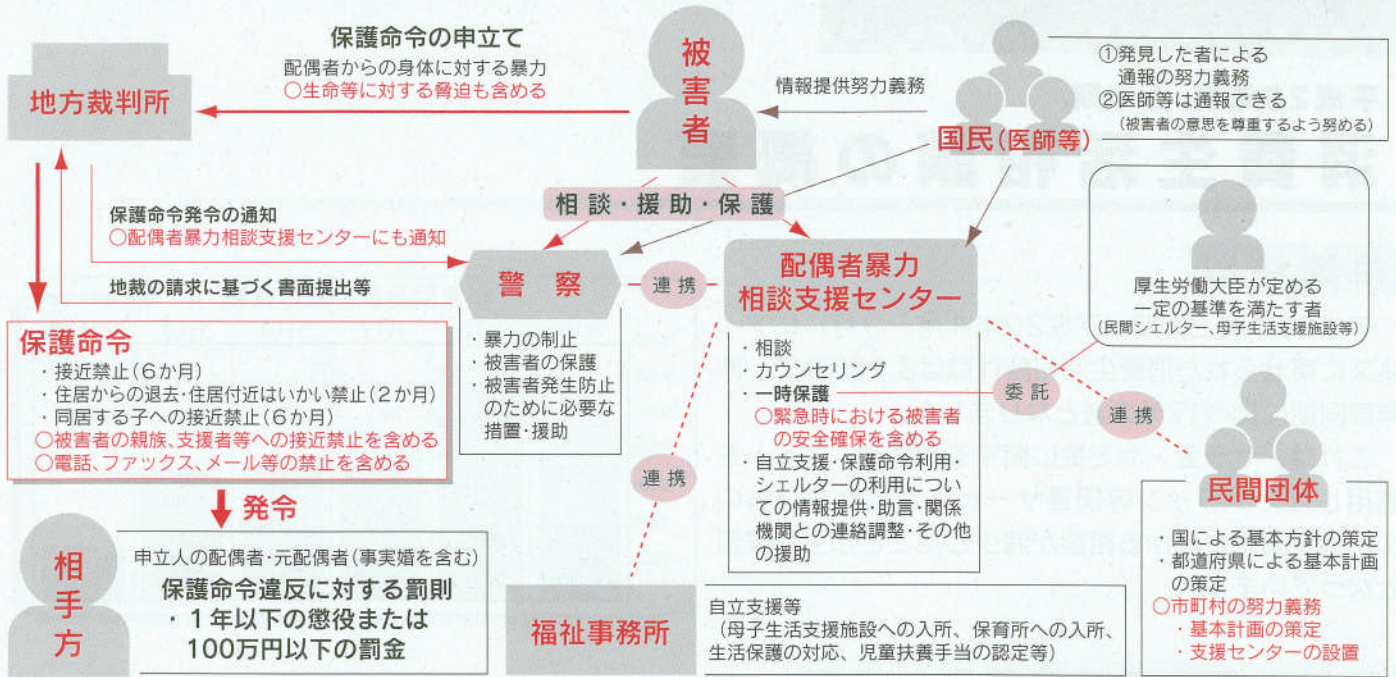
保護命令の申立て
配偶者からの身体に対する暴力
○生命等に対する脅迫も含める

地方裁判所

被害者

情報提供努力義務

①発見した者による通報の努力義務
②医師等は通報できる
（被害者の意思を尊重するよう努める）

国民（医師等）

保護命令発令の通知
○配偶者暴力相談支援センターにも通知

相談・援助・保護

地裁の請求に基づく書面提出等

警　察

連携

配偶者暴力相談支援センター

厚生労働大臣が定める一定の基準を満たす者
（民間シェルター、母子生活支援施設等）

保護命令
・接近禁止（6か月）
・住居からの退去・住居付近はいかい禁止（2か月）
・同居する子への接近禁止（6か月）
○被害者の親族、支援者等への接近禁止を含める
○電話、ファックス、メール等の禁止を含める

・暴力の制止
・被害者の保護
・被害者発生防止のために必要な措置・援助

・相談
・カウンセリング
・一時保護
○緊急時における被害者の安全確保を含める
・自立支援・保護命令利用・シェルターの利用についての情報提供・助言・関係機関との連絡調整・その他の援助

委託

連携

連携

民間団体

発令

相手方

申立人の配偶者・元配偶者（事実婚を含む）
保護命令違反に対する罰則
・1年以下の懲役または100万円以下の罰金

福祉事務所

自立支援等
（母子生活支援施設への入所、保育所への入所、生活保護の対応、児童扶養手当の認定等）

・国による基本方針の策定
・都道府県による基本計画の策定
○市町村の努力義務
・基本計画の策定
・支援センターの設置